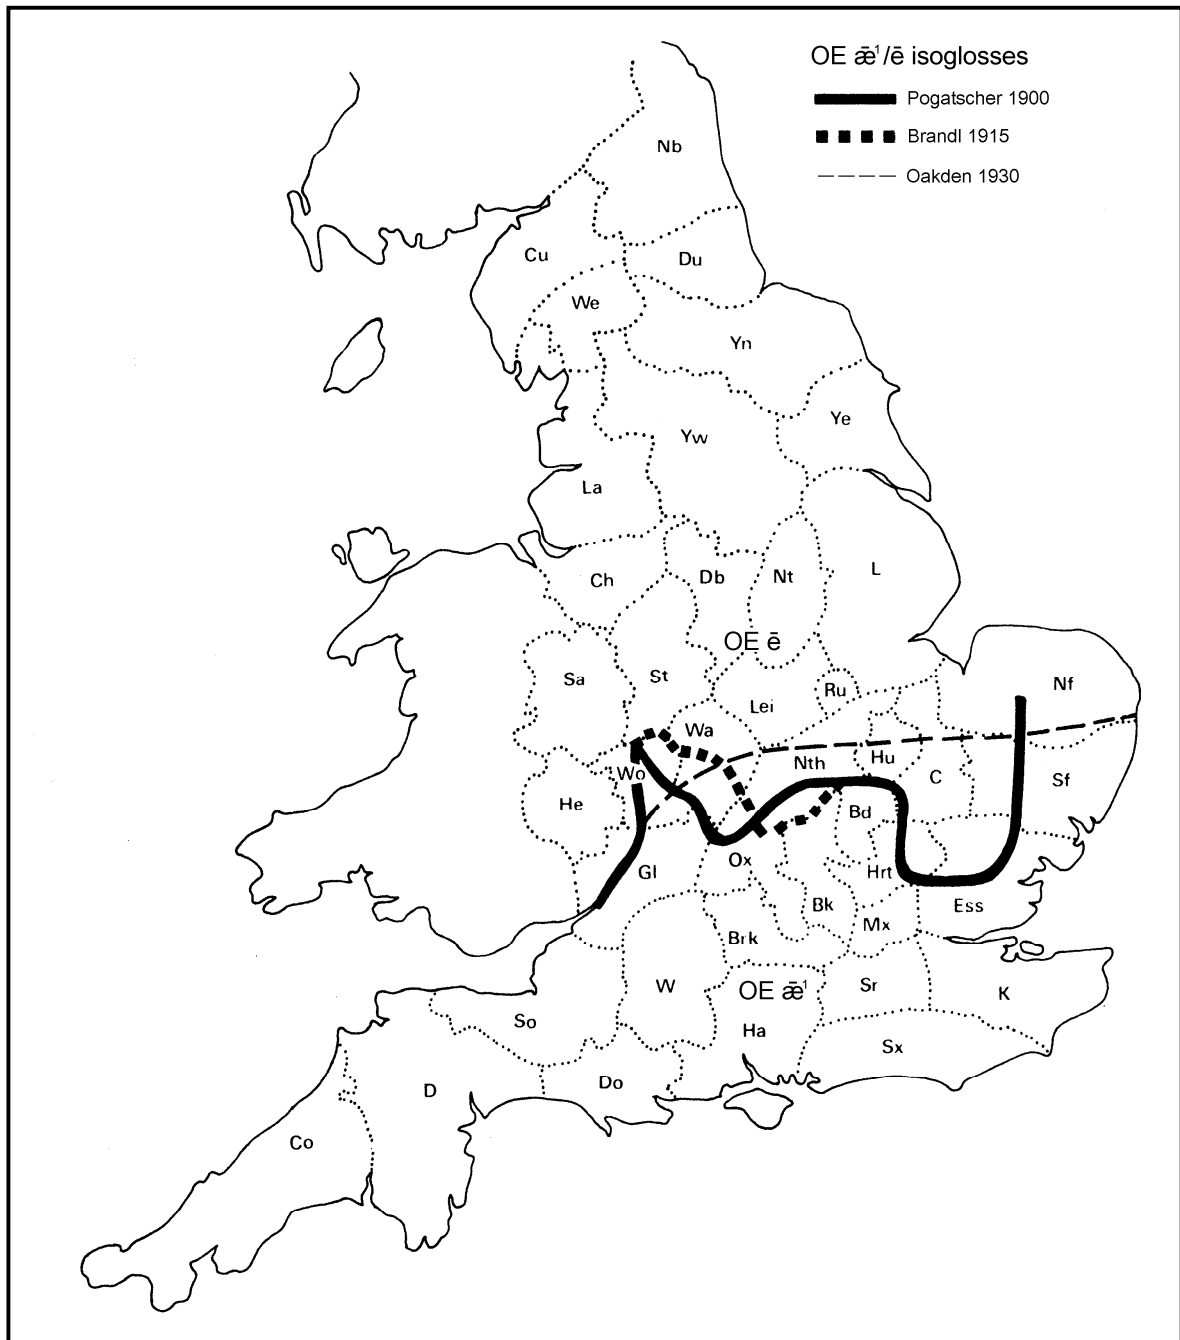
OE $\bar{æ}^1$/ē isoglosses
Pogatscher 1900
Brandl 1915
Oakden 1930

Nb
Cu
Du
We
Yn
Ye
Yw
La
Ch
Db
Nt
L
OE ē
Sa
St
Ru
Lei
Nf
Wa
Wo
Nth
Hu
C
Sf
He
Bd
Gl
Ox
Hrt
Bk
Ess
Brk
Mx
W
OE $\bar{æ}^1$
Sr
K
So
Ha
Sx
D
Do
Co